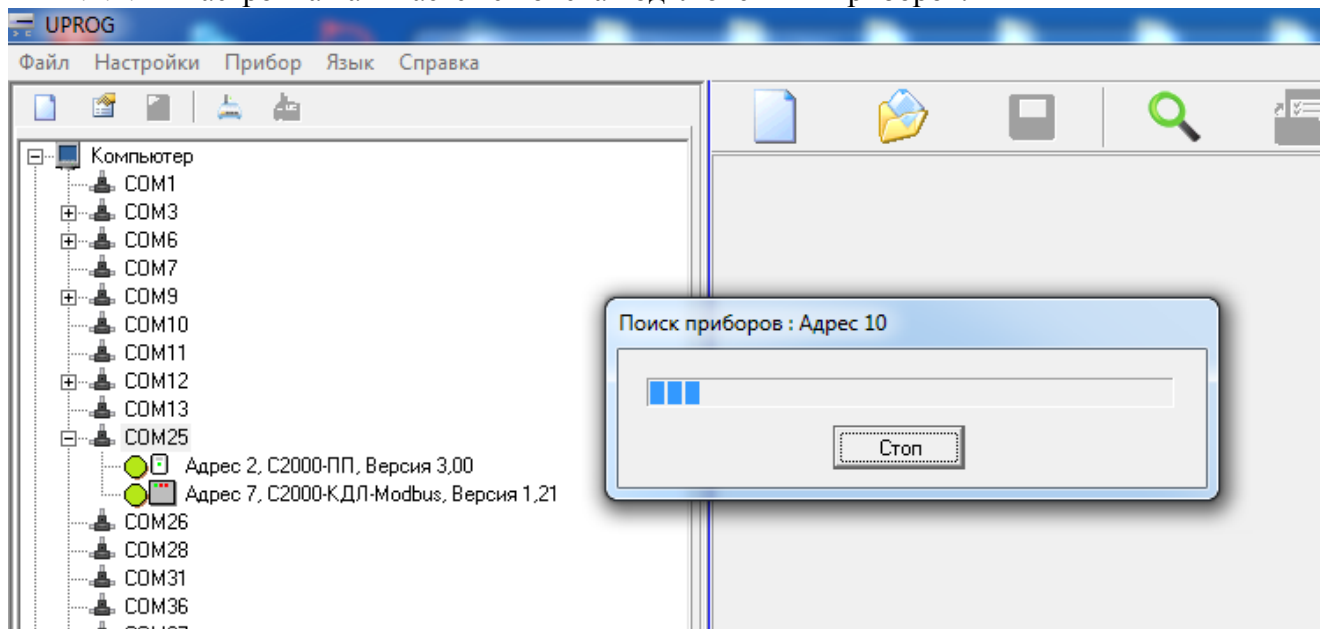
UPROG

Файл Настройки Прибор Язык Справка

Компьютер
COM1
COM3
COM6
COM7
COM9
COM10
COM11
COM12
COM13
COM25
Адрес 2, С2000-ПП, Версия 3,00
Адрес 7, С2000-КДЛ-Modbus, Версия 1,21
COM26
COM28
COM31
COM36

Поиск приборов : Адрес 10

Стоп